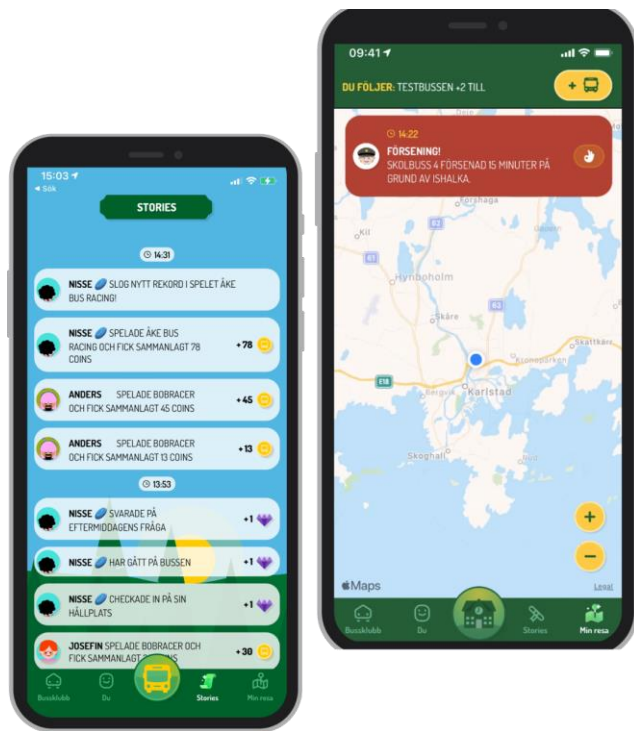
15:03
◂ Sök

STORIES

14:31

NISSE SLOG NYTT REKORD I SPELET ÅKE BUS RACING!

NISSE SPELADE ÅKE BUS RACING OCH FICK SAMMANLAGT 78 COINS +78

ANDERS SPELADE BOBRACER OCH FICK SAMMANLAGT 45 COINS +45

ANDERS SPELADE BOBRACER OCH FICK SAMMANLAGT 13 COINS +13

13:53

NISSE SVARADE PÅ EFTERMIDDAGENS FRÅGA +1

NISSE HAR GÅTT PÅ BUSSEN +1

NISSE CHECKADE IN PÅ SIN HÅLLPLATS +1

JOSEFIN SPELADE BOBRACER OCH FICK SAMMANLAGT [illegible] +30

Bussklubb Du Stories Min resa

09:41

DU FÖLJER: TESTBUSSEN +2 TILL

14:22
FÖRSENING!
SKOLBUSS 4 FÖRSENAD 15 MINUTER PÅ GRUND AV ISHALKA.

Forshaga
Kil
Hynboholm
Skåre
Kronoparken
Skattkärr
E18
Bergvik
Karlstad
Skoghall

Maps
Legal

Bussklubb Du Stories Min resa